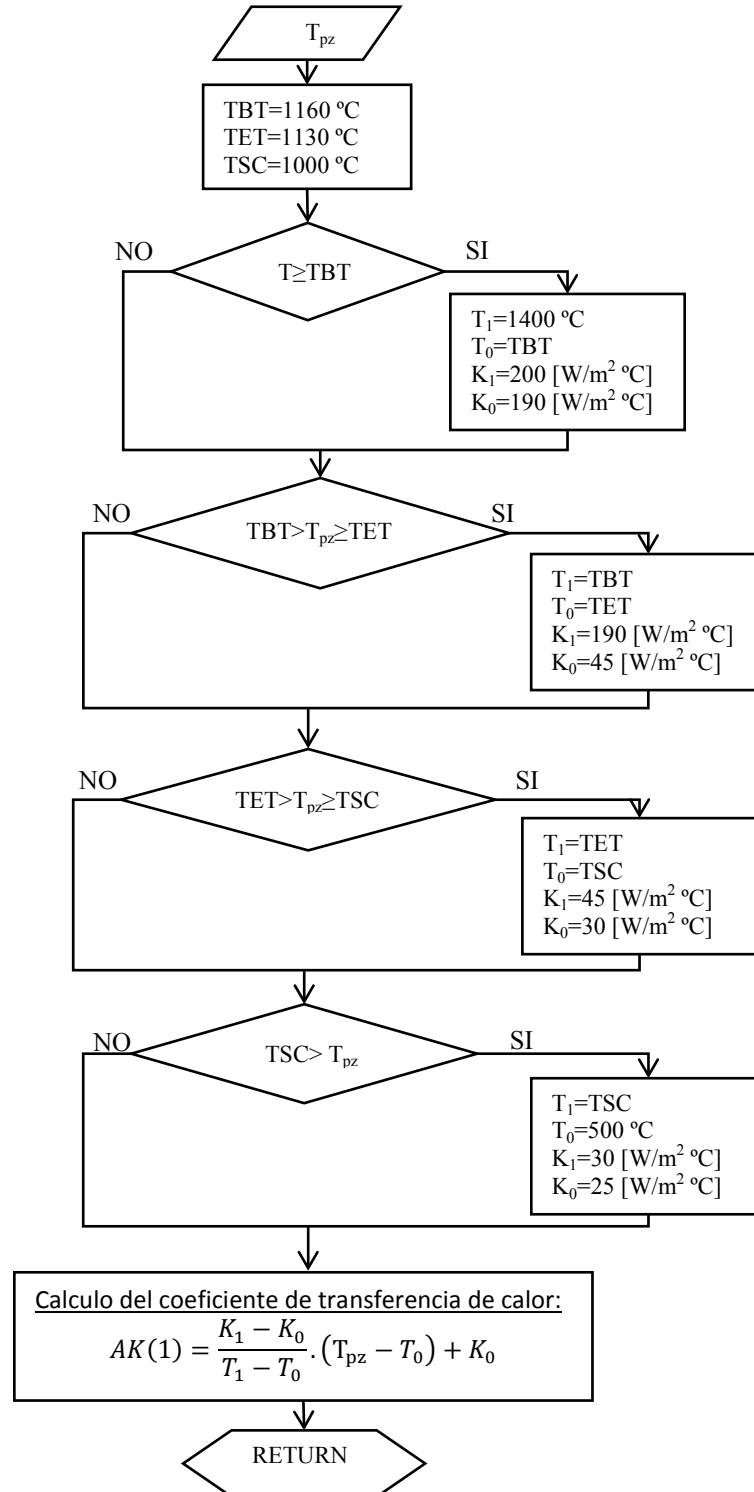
$T_{pz}$

TBT=1160 ºC
TET=1130 ºC
TSC=1000 ºC

NO

T≥TBT

SI

$T_1$=1400 ºC
$T_0$=TBT
$K_1$=200 [W/$m^2$ ºC]
$K_0$=190 [W/$m^2$ ºC]

NO

TBT>$T_{pz}$≥TET

SI

$T_1$=TBT
$T_0$=TET
$K_1$=190 [W/$m^2$ ºC]
$K_0$=45 [W/$m^2$ ºC]

NO

TET>$T_{pz}$≥TSC

SI

$T_1$=TET
$T_0$=TSC
$K_1$=45 [W/$m^2$ ºC]
$K_0$=30 [W/$m^2$ ºC]

NO

TSC> $T_{pz}$

SI

$T_1$=TSC
$T_0$=500 ºC
$K_1$=30 [W/$m^2$ ºC]
$K_0$=25 [W/$m^2$ ºC]

Calculo del coeficiente de transferencia de calor:
$AK(1) = \frac{K_1 - K_0}{T_1 - T_0} . \left(T_{pz} - T_0\right) + K_0$

RETURN